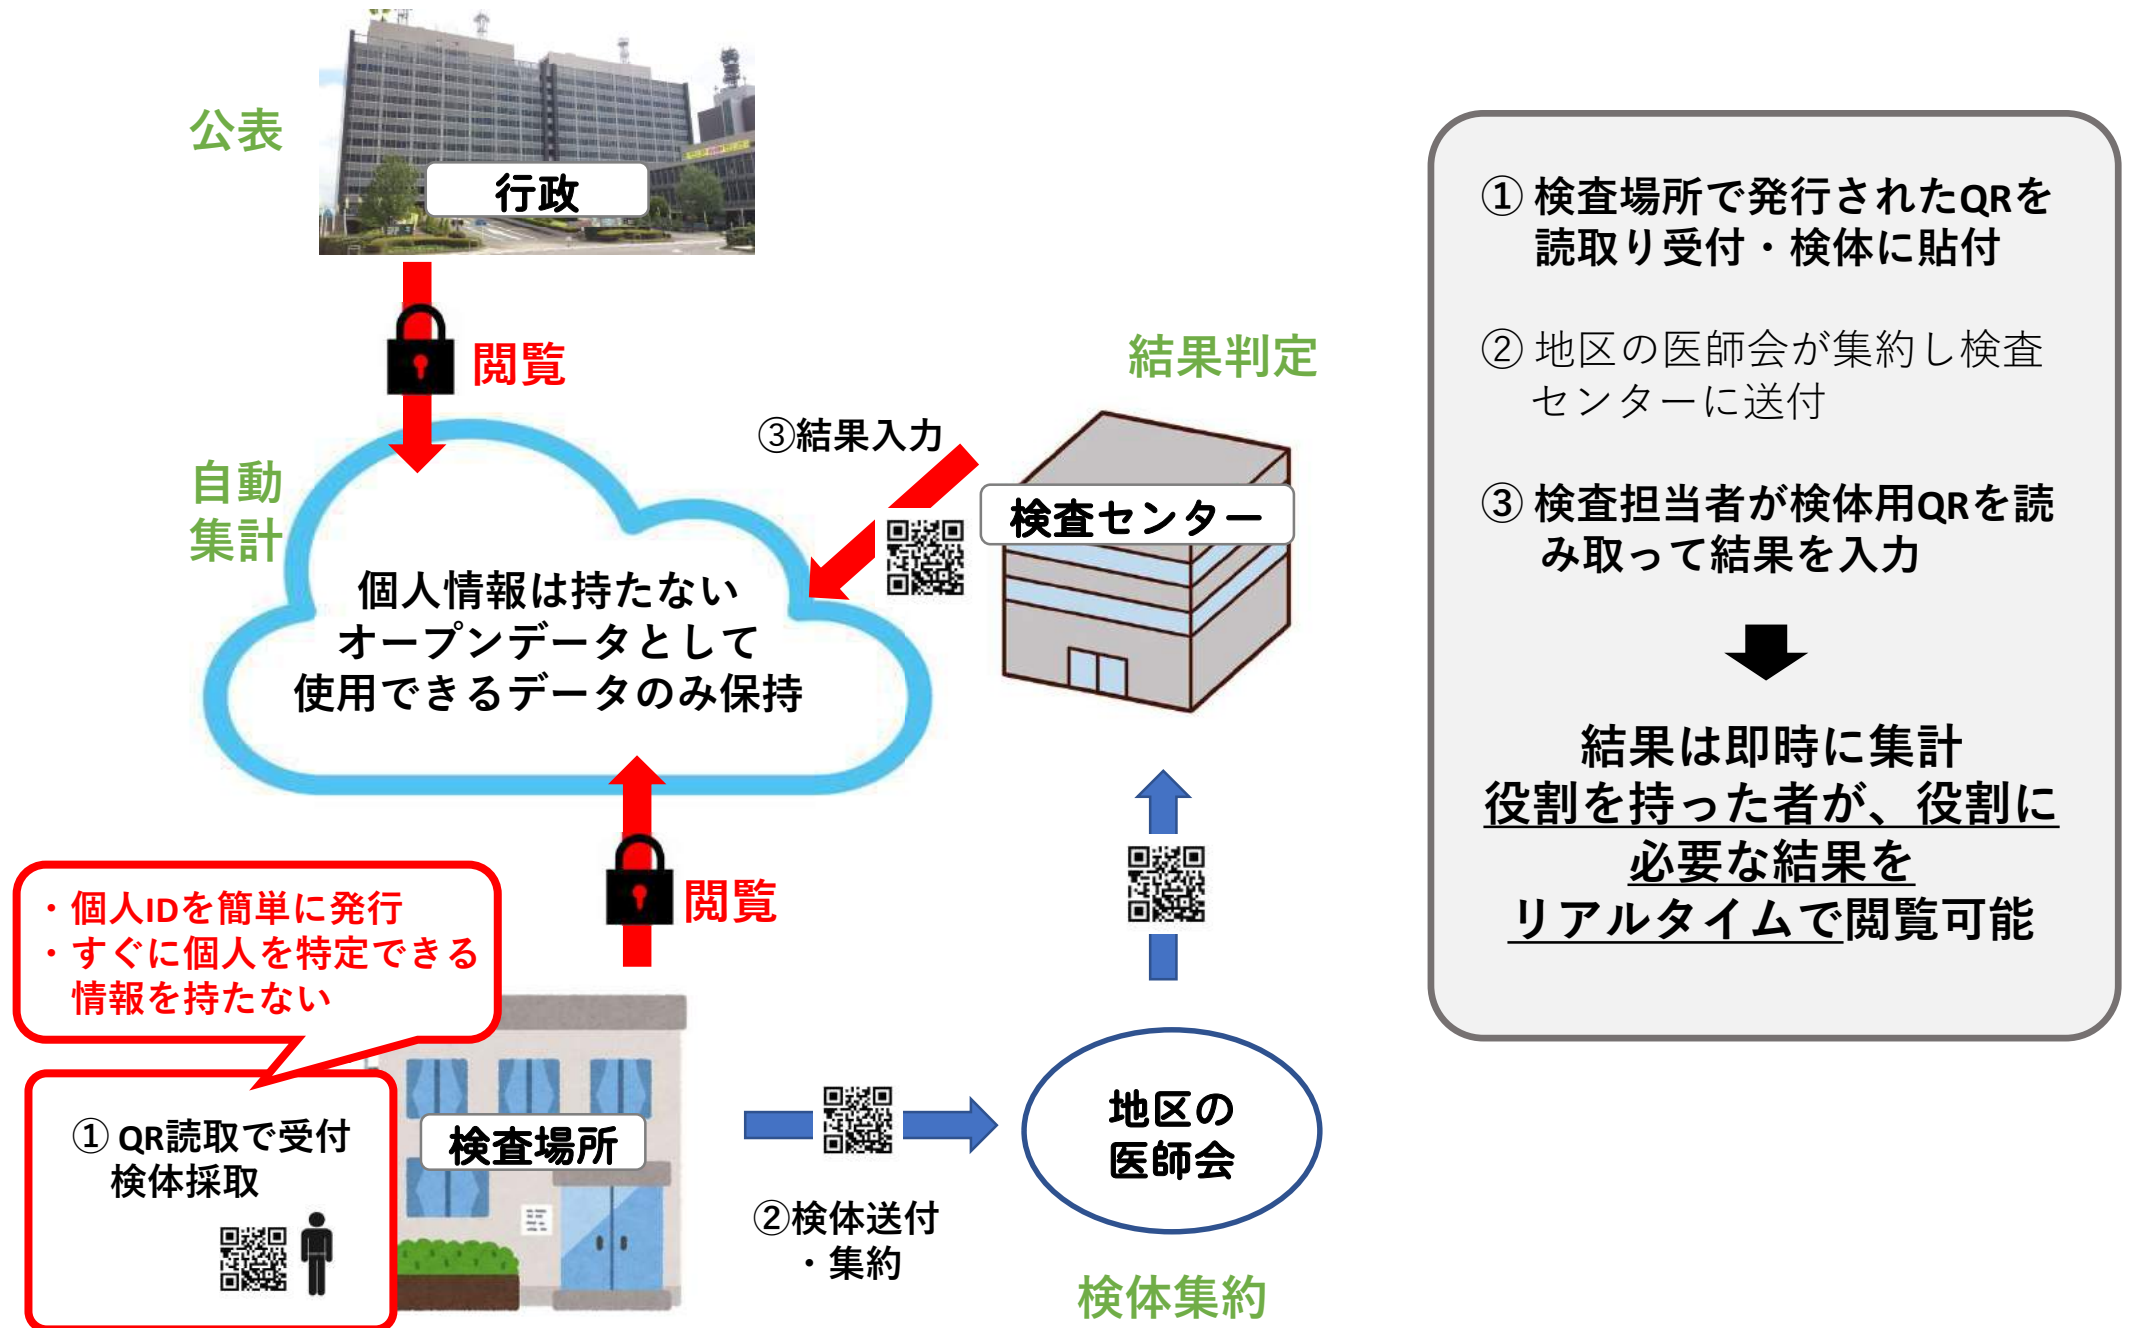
公表

行政

閲覧

自動
集計

個人情報は持たない
オープンデータとして
使用できるデータのみ保持

③結果入力

結果判定

検査センター

閲覧

・個人IDを簡単に発行
・すぐに個人を特定できる
情報を持たない

① QR読取で受付
検体採取

検査場所

②検体送付
・集約

地区の
医師会

検体集約

① 検査場所で発行されたQRを読取り受付・検体に貼付

② 地区の医師会が集約し検査センターに送付

③ 検査担当者が検体用QRを読み取って結果を入力

結果は即時に集計
役割を持った者が、役割に
必要な結果を
リアルタイムで閲覧可能